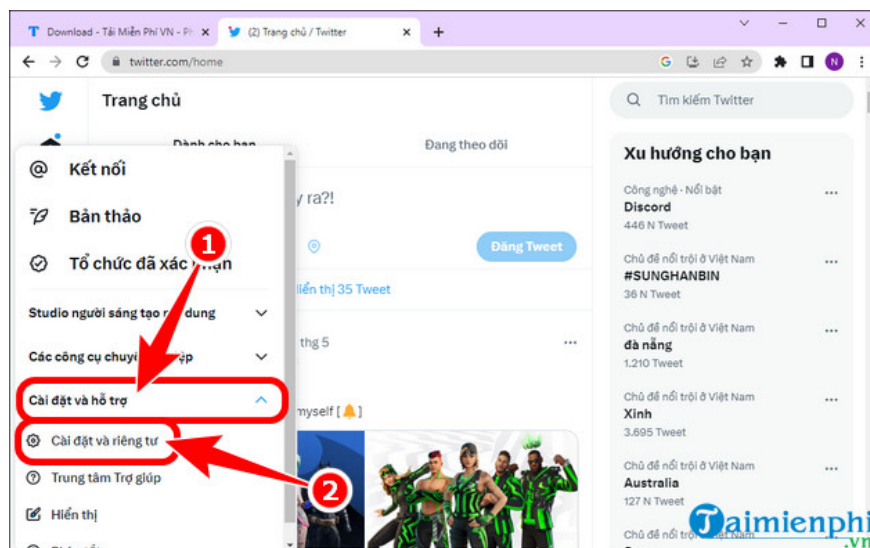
Download - Tải Miễn Phí VN - Ph
(2) Trang chủ / Twitter
twitter.com/home

Trang chủ
Dành cho bạn
Đang theo dõi

Kết nối
Bản thảo
Tổ chức đã xác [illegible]
Studio người sáng tạo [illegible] dung
Các công cụ chuyê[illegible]ệp
Cài đặt và hỗ trợ
Cài đặt và riêng tư
Trung tâm Trợ giúp
Hiển thị

1
2

y ra?!
Đăng Tweet
iển thị 35 Tweet
thg 5
myself [🔔]

Tìm kiếm Twitter
Xu hướng cho bạn
Công nghệ · Nổi bật
Discord
446 N Tweet
Chủ đề nổi trội ở Việt Nam
#SUNGHANBIN
36 N Tweet
Chủ đề nổi trội ở Việt Nam
đà nẵng
1.210 Tweet
Chủ đề nổi trội ở Việt Nam
Xinh
3.695 Tweet
Chủ đề nổi trội ở Việt Nam
Australia
127 N Tweet
Chủ đề nổi trội ở Việt Nam

Taimienphi.vn